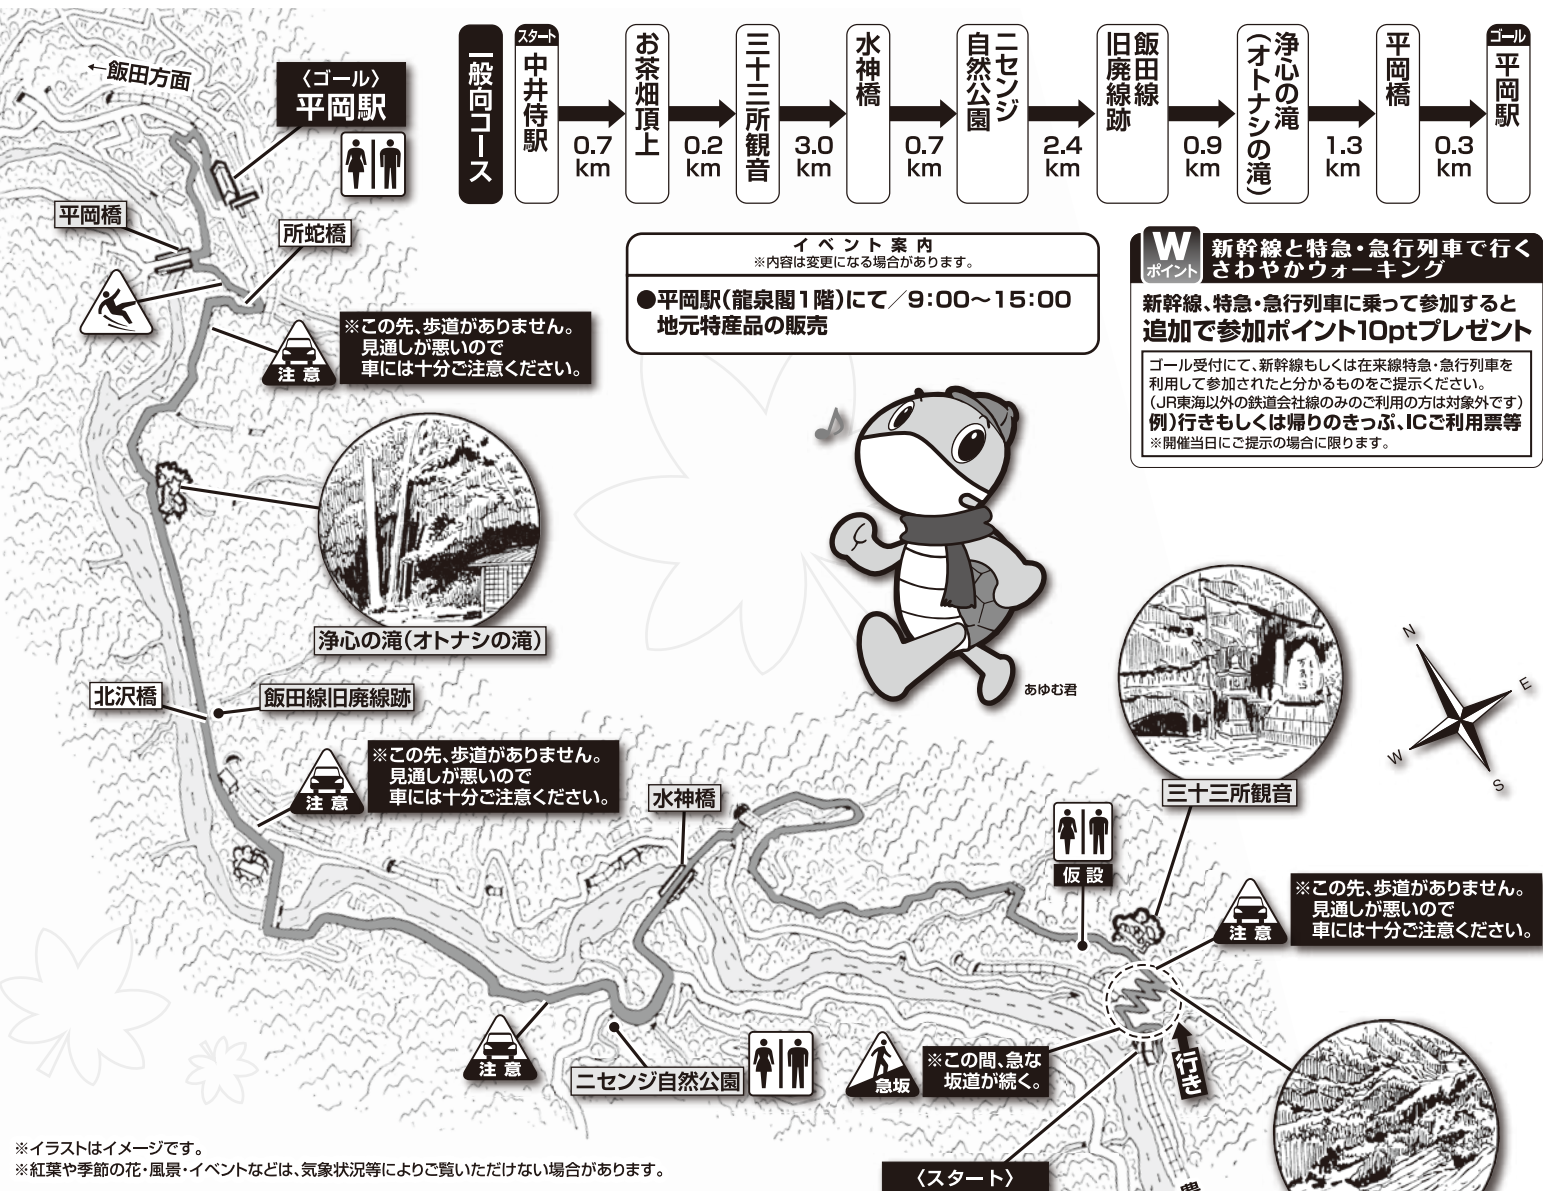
一般向コース

スタート 中井侍駅
0.7 km
お茶畑頂上
0.2 km
三十三所観音
3.0 km
水神橋
0.7 km
ニセンジ自然公園
2.4 km
飯田線旧廃線跡
0.9 km
浄心の滝(オトナシの滝)
1.3 km
平岡橋
0.3 km
ゴール 平岡駅

←飯田方面

〈ゴール〉
平岡駅

平岡橋

所蛇橋

イベント案内
※内容は変更になる場合があります。
●平岡駅(龍泉閣1階)にて/9:00~15:00
地元特産品の販売

W ポイント
新幹線と特急・急行列車で行く さわやかウォーキング
新幹線、特急・急行列車に乗って参加すると
追加で参加ポイント10ptプレゼント
ゴール受付にて、新幹線もしくは在来線特急・急行列車を利用して参加されたと分かるものをご提示ください。
(JR東海以外の鉄道会社線のみのご利用の方は対象外です)
例)行きもしくは帰りのきっぷ、ICご利用票等
※開催当日にご提示の場合に限ります。

※この先、歩道がありません。
見通しが悪いので
車には十分ご注意ください。
注意

浄心の滝(オトナシの滝)

あゆむ君

N
E
W
S

北沢橋

飯田線旧廃線跡

※この先、歩道がありません。
見通しが悪いので
車には十分ご注意ください。
注意

水神橋

三十三所観音

仮設

※この先、歩道がありません。
見通しが悪いので
車には十分ご注意ください。
注意

注意

ニセンジ自然公園

急坂
※この間、急な
坂道が続く。

行き

※イラストはイメージです。
※紅葉や季節の花・風景・イベントなどは、気象状況等によりご覧いただけない場合があります。

〈スタート〉